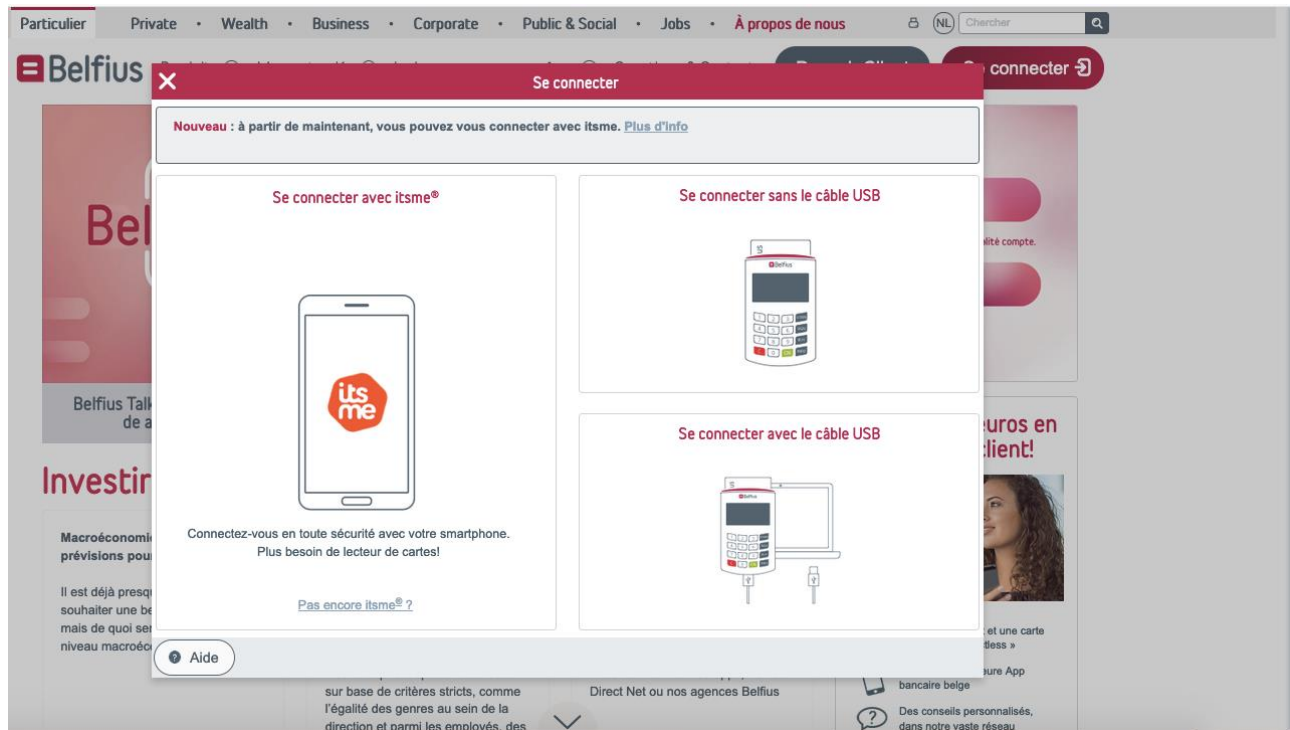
Particulier Private • Wealth • Business • Corporate • Public & Social • Jobs • À propos de nous (NL) Chercher

Belfius

Se connecter

Se connecter

Nouveau : à partir de maintenant, vous pouvez vous connecter avec itsme. Plus d'info

Se connecter avec itsme®

its me

Connectez-vous en toute sécurité avec votre smartphone. Plus besoin de lecteur de cartes!

Pas encore itsme® ?

Se connecter sans le câble USB

Belfius

Se connecter avec le câble USB

Belfius

Aide

Bel

Belfius Talk
de a

Investir

Macroéconomi
prévisions pour

Il est déjà presq
souhaiter une be
mais de quoi ser
niveau macroéco

sur base de critères stricts, comme l'égalité des genres au sein de la direction et parmi les employés, des

Direct Net ou nos agences Belfius

lité compte.

euros en
client!

et une carte
tless »

ure App
bancaire belge

Des conseils personnalisés,
dans notre vaste réseau